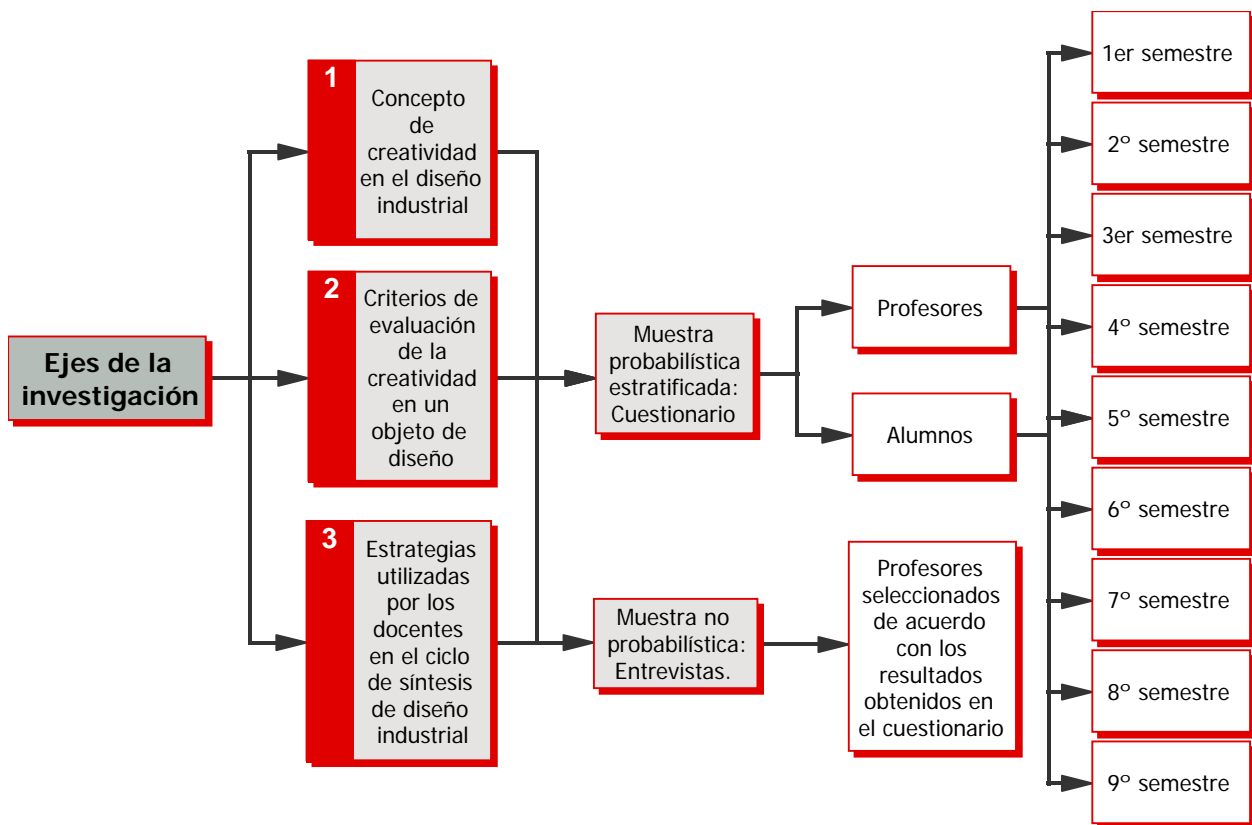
Ejes de la investigación

1
Concepto de creatividad en el diseño industrial

2
Criterios de evaluación de la creatividad en un objeto de diseño

3
Estrategias utilizadas por los docentes en el ciclo de síntesis de diseño industrial

Muestra probabilística estratificada: Cuestionario

Muestra no probabilística: Entrevistas.

Profesores

Alumnos

Profesores seleccionados de acuerdo con los resultados obtenidos en el cuestionario

1er semestre

2º semestre

3er semestre

4º semestre

5º semestre

6º semestre

7º semestre

8º semestre

9º semestre